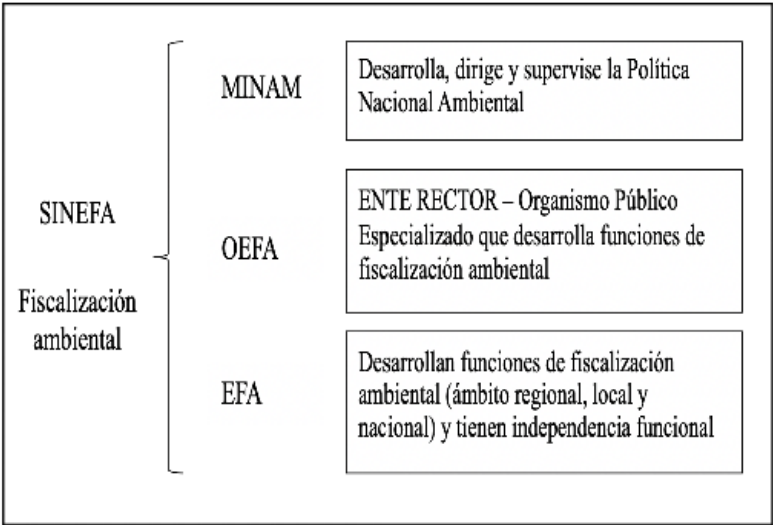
SINEFA

Fiscalización ambiental

MINAM

Desarrolla, dirige y supervise la Política Nacional Ambiental

OEFA

ENTE RECTOR – Organismo Público Especializado que desarrolla funciones de fiscalización ambiental

EFA

Desarrollan funciones de fiscalización ambiental (ámbito regional, local y nacional) y tienen independencia funcional